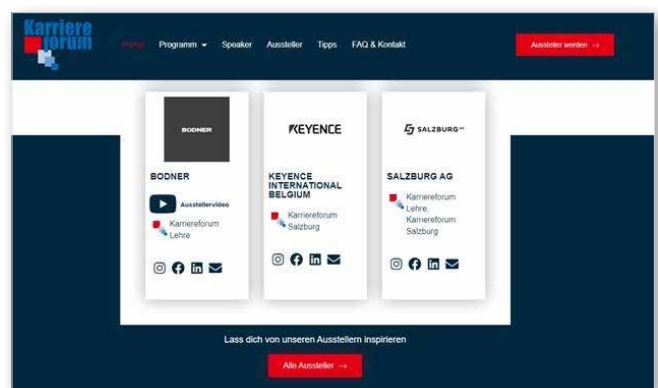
Karriere forum

Home Programm Speaker Aussteller Tipps FAQ & Kontakt

Aussteller werden →

BODNER

BODNER

Ausstellervideo

Karriereforum Lehre

KEYENCE

KEYENCE INTERNATIONAL BELGIUM

Karriereforum Salzburg

SALZBURG

SALZBURG AG

Karriereforum Lehre, Karriereforum Salzburg

Lass dich von unseren Ausstellern inspirieren

Alle Aussteller →